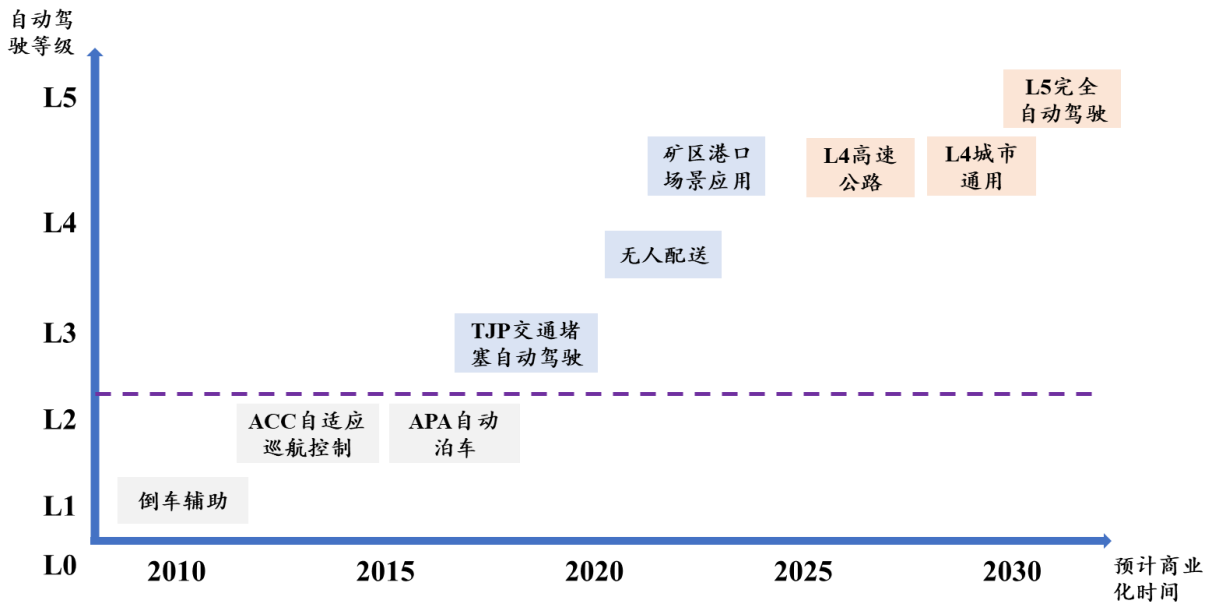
自动驾驶等级

L5

L4

L3

L2

L1

L0

L5完全自动驾驶

矿区港口场景应用

L4高速公路

L4城市通用

无人配送

TJP交通堵塞自动驾驶

ACC自适应巡航控制

APA自动泊车

倒车辅助

2010

2015

2020

2025

2030

预计商业化时间